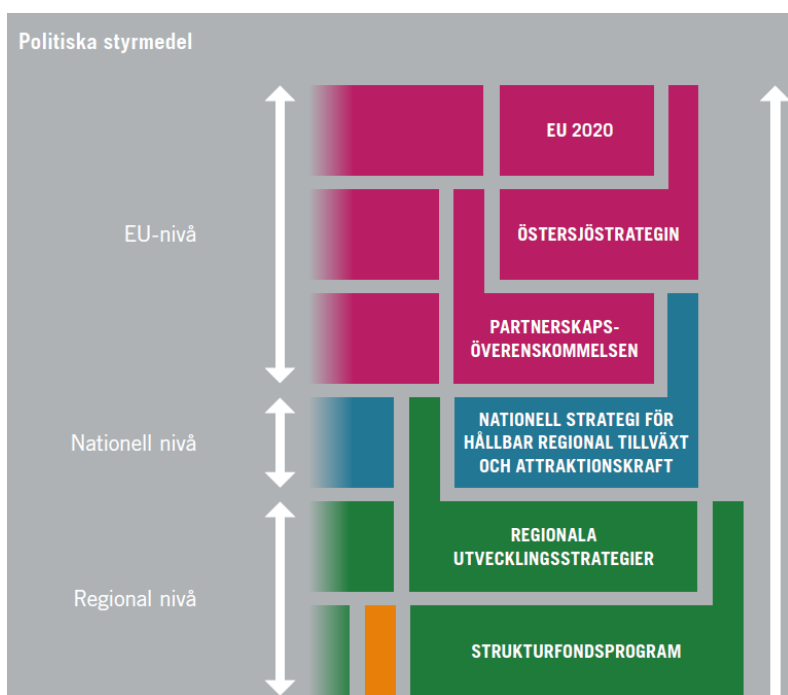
Politiska styrmedel

EU-nivå

Nationell nivå

Regional nivå

EU 2020

ÖSTERSJÖSTRATEGIN

PARTNERSKAPSÖVERENSKOMMELSEN

NATIONELL STRATEGI FÖR HÅLLBAR REGIONAL TILLVÄXT OCH ATTRAKTIONSKRAFT

REGIONALA UTVECKLINGSSTRATEGIER

STRUKTURFONDSPROGRAM